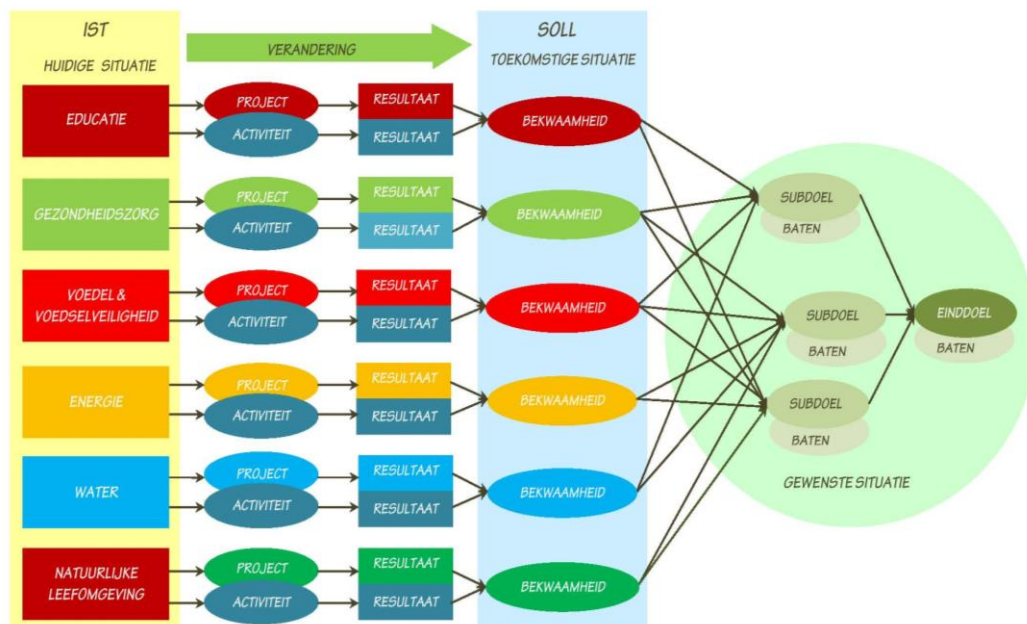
IST
HUIDIGE SITUATIE

VERANDERING

SOLL
TOEKOMSTIGE SITUATIE

EDUCATIE
PROJECT
ACTIVITEIT
RESULTAAT
RESULTAAT
BEKWAAMHEID

GEZONDHEIDSZORG
PROJECT
ACTIVITEIT
RESULTAAT
RESULTAAT
BEKWAAMHEID

VOEDEL & VOEDSELVEILIGHEID
PROJECT
ACTIVITEIT
RESULTAAT
RESULTAAT
BEKWAAMHEID

ENERGIE
PROJECT
ACTIVITEIT
RESULTAAT
RESULTAAT
BEKWAAMHEID

WATER
PROJECT
ACTIVITEIT
RESULTAAT
RESULTAAT
BEKWAAMHEID

NATUURLIJKE LEEFOMGEVING
PROJECT
ACTIVITEIT
RESULTAAT
RESULTAAT
BEKWAAMHEID

SUBDOEL
BATEN
SUBDOEL
BATEN
SUBDOEL
BATEN
EINDDOEL
BATEN

GEWENSTE SITUATIE